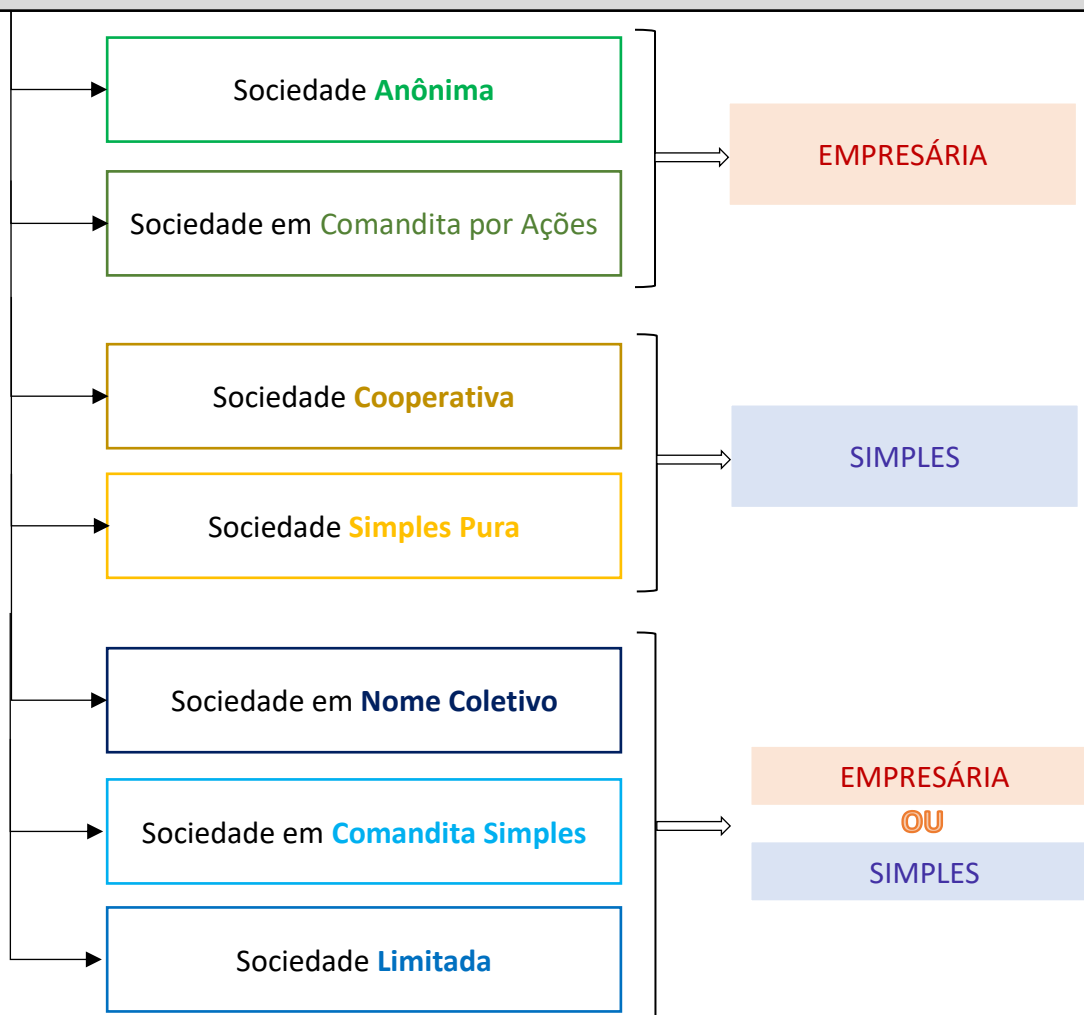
Sociedade Anônima

Sociedade em Comandita por Ações

EMPRESÁRIA

Sociedade Cooperativa

Sociedade Simples Pura

SIMPLES

Sociedade em Nome Coletivo

Sociedade em Comandita Simples

Sociedade Limitada

EMPRESÁRIA

OU

SIMPLES